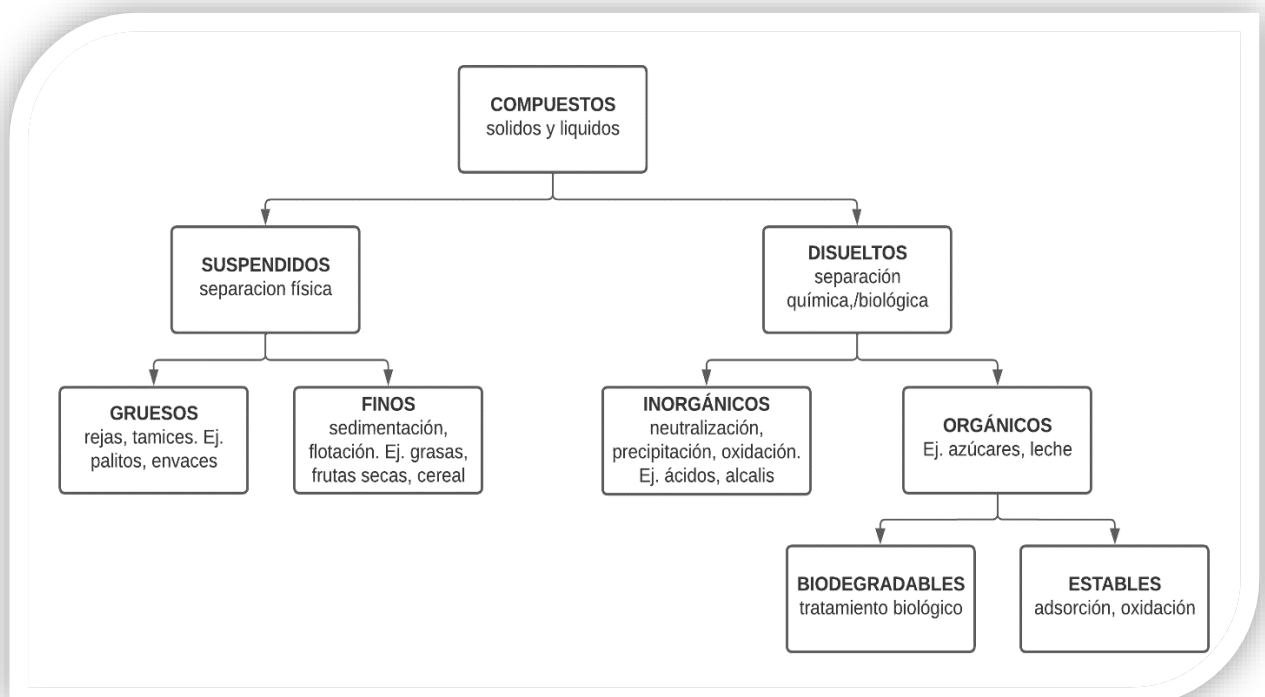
COMPUESTOS
solidos y liquidos

SUSPENDIDOS
separacion física

DISUELTOS
separación química,/biológica

GRUESOS
rejas, tamices. Ej. palitos, envaces

FINOS
sedimentación, flotación. Ej. grasas, frutas secas, cereal

INORGÁNICOS
neutralización, precipitación, oxidación. Ej. ácidos, alcalis

ORGÁNICOS
Ej. azúcares, leche

BIODEGRADABLES
tratamiento biológico

ESTABLES
adsorción, oxidación